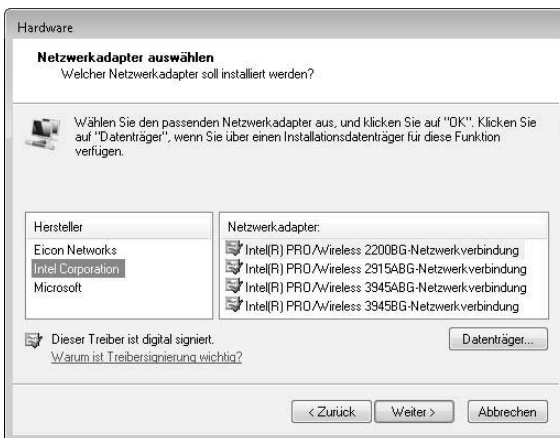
Hardware

Netzwerkadapter auswählen
Welcher Netzwerkadapter soll installiert werden?

Wählen Sie den passenden Netzwerkadapter aus, und klicken Sie auf "OK". Klicken Sie auf "Datenträger", wenn Sie über einen Installationsdatenträger für diese Funktion verfügen.

| Hersteller | Netzwerkadapter: |
|---|---|
| Eicon Networks | Intel(R) PRO/Wireless 2200BG-Netzwerkverbindung |
| Intel Corporation | Intel(R) PRO/Wireless 2915ABG-Netzwerkverbindung |
| Microsoft | Intel(R) PRO/Wireless 3945ABG-Netzwerkverbindung |
| | Intel(R) PRO/Wireless 3945BG-Netzwerkverbindung |

Dieser Treiber ist digital signiert.
Warum ist Treibersignierung wichtig?

Datenträger...

< Zurück   Weiter >   Abbrechen